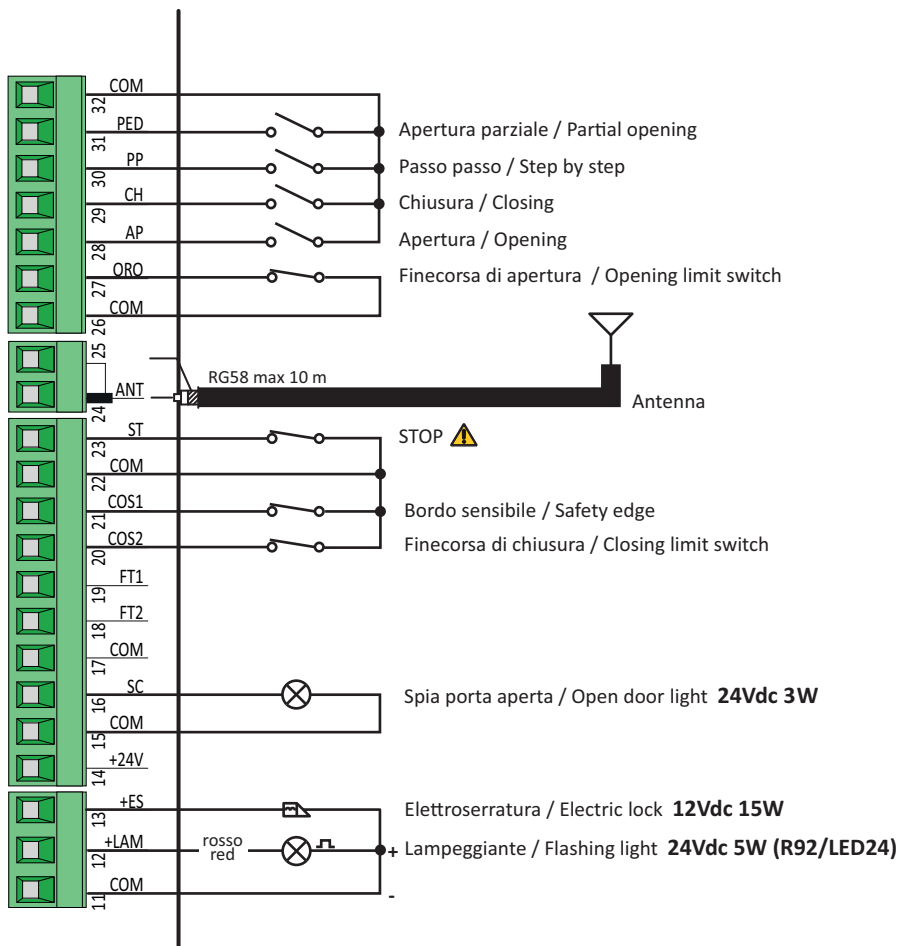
COM
32
PED
31
PP
30
CH
29
AP
28
ORO
27
COM
26
25
ANT
24
ST
23
COM
22
COS1
21
COS2
20
FT1
19
FT2
18
COM
17
SC
16
COM
15
+24V
14
+ES
13
+LAM
12
COM
11

Apertura parziale / Partial opening
Passo passo / Step by step
Chiusura / Closing
Apertura / Opening
Finecorsa di apertura / Opening limit switch
RG58 max 10 m
Antenna
STOP
Bordo sensibile / Safety edge
Finecorsa di chiusura / Closing limit switch
Spia porta aperta / Open door light **24Vdc 3W**
Elettroserratura / Electric lock **12Vdc 15W**
rosso red
+ Lampeggiante / Flashing light **24Vdc 5W (R92/LED24)**
-